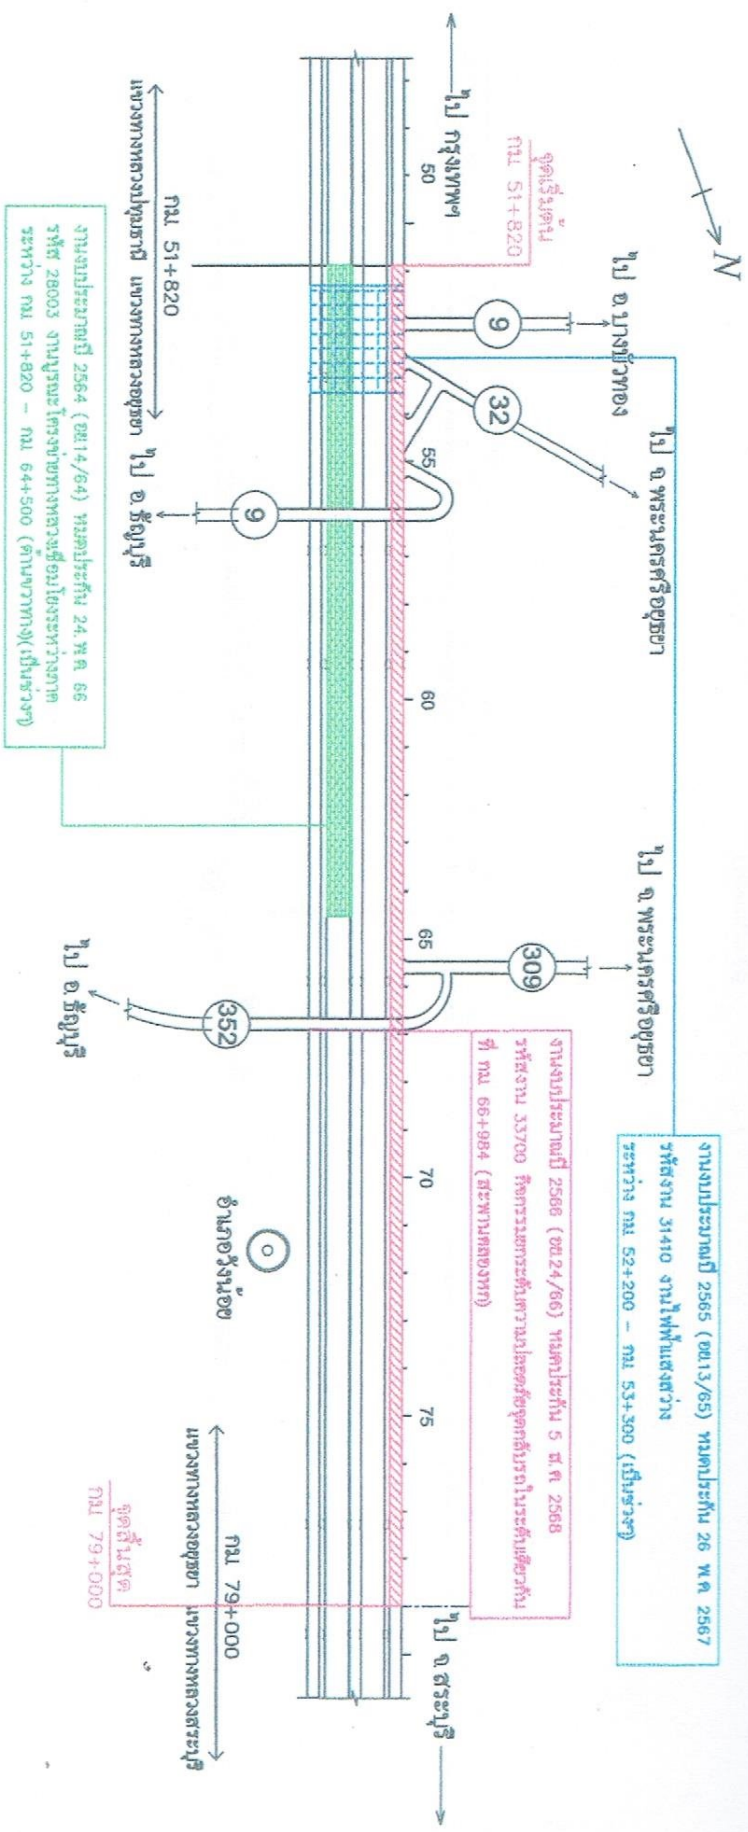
ไป กรุงเทพฯ

จุดเริ่มต้น
กม. 51+820

N

ไป อ.บางปะหัน

9

32

ไป จ.พระนครศรีอยุธยา

50

55

60

65

70

75

9

309

352

ไป จ.พระนครศรีอยุธยา

ไป อ.ธัญบุรี

ไป อ.ธัญบุรี

อำเภอวังน้อย

กม. 51+820
แขวงทางหลวงปทุมธานี แขวงทางหลวงอยุธยา

งานงบประมาณปี 2564 (ขบ.14/64) หมดประกัน 24 พ.ค. 66
รหัส 28003 งานบูรณะโครงข่ายทางหลวงเชื่อมโยงระหว่างภาค
ระหว่าง กม. 51+820 – กม. 64+500 (ด้านขวาทาง)(เป็นช่วงๆ)

งานงบประมาณปี 2565 (ขบ.13/65) หมดประกัน 26 พ.ค. 2567
รหัสงาน 31410 งานไฟฟ้าแสงสว่าง
ระหว่าง กม. 52+200 – กม. 53+300 (เป็นช่วงๆ)

งานงบประมาณปี 2566 (ขบ.24/66) หมดประกัน 5 มี.ค. 2568
รหัสงาน 33700 กิจกรรมเพิ่มความปลอดภัยจุดตัดทางในระดับเดียวกัน
ที่ กม. 66+984 (สะพานลอยคนข้าม)

กม. 79+000
แขวงทางหลวงอยุธยา แขวงทางหลวงสระบุรี

จุดสิ้นสุด
กม. 79+000

ไป จ.สระบุรี